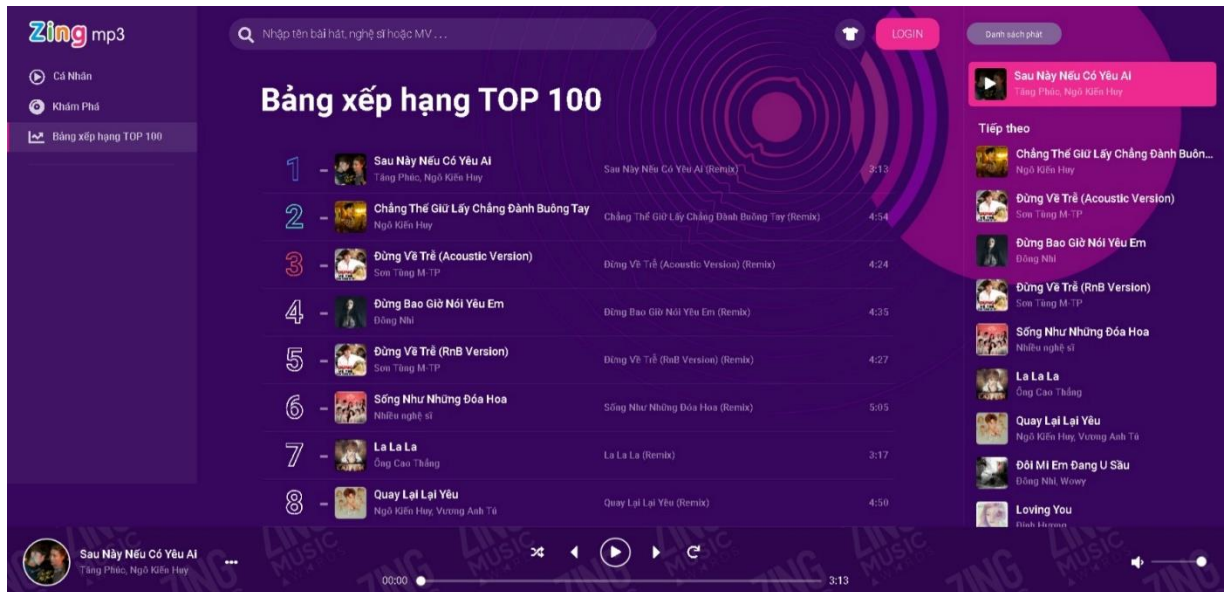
Zing mp3

Cá Nhân
Khám Phá
Bảng xếp hạng TOP 100

Nhập tên bài hát, nghệ sĩ hoặc MV...

LOGIN

Danh sách phát

Bảng xếp hạng TOP 100

| | | | |
|---|---|---|---|
| 1 | Sau Này Nếu Có Yêu Ai<br>Tăng Phúc, Ngô Kiến Huy | Sau Này Nếu Có Yêu Ai (Remix) | 3:13 |
| 2 | Chẳng Thể Giữ Lấy Chẳng Đành Buông Tay<br>Ngô Kiến Huy | Chẳng Thể Giữ Lấy Chẳng Đành Buông Tay (Remix) | 4:54 |
| 3 | Đừng Về Trễ (Acoustic Version)<br>Sơn Tùng M-TP | Đừng Về Trễ (Acoustic Version) (Remix) | 4:24 |
| 4 | Đừng Bao Giờ Nói Yêu Em<br>Đông Nhi | Đừng Bao Giờ Nói Yêu Em (Remix) | 4:35 |
| 5 | Đừng Về Trễ (RnB Version)<br>Sơn Tùng M-TP | Đừng Về Trễ (RnB Version) (Remix) | 4:27 |
| 6 | Sống Như Những Đóa Hoa<br>Nhiều nghệ sĩ | Sống Như Những Đóa Hoa (Remix) | 5:05 |
| 7 | La La La<br>Ông Cao Thắng | La La La (Remix) | 3:17 |
| 8 | Quay Lại Lại Yêu<br>Ngô Kiến Huy, Vương Anh Tú | Quay Lại Lại Yêu (Remix) | 4:50 |

Sau Này Nếu Có Yêu Ai
Tăng Phúc, Ngô Kiến Huy

Tiếp theo

Chẳng Thể Giữ Lấy Chẳng Đành Buôn...
Ngô Kiến Huy

Đừng Về Trễ (Acoustic Version)
Sơn Tùng M-TP

Đừng Bao Giờ Nói Yêu Em
Đông Nhi

Đừng Về Trễ (RnB Version)
Sơn Tùng M-TP

Sống Như Những Đóa Hoa
Nhiều nghệ sĩ

La La La
Ông Cao Thắng

Quay Lại Lại Yêu
Ngô Kiến Huy, Vương Anh Tú

Đôi Mi Em Đang U Sầu
Đông Nhi, Wowy

Loving You
Đinh Hương

Sau Này Nếu Có Yêu Ai
Tăng Phúc, Ngô Kiến Huy

00:00
3:13